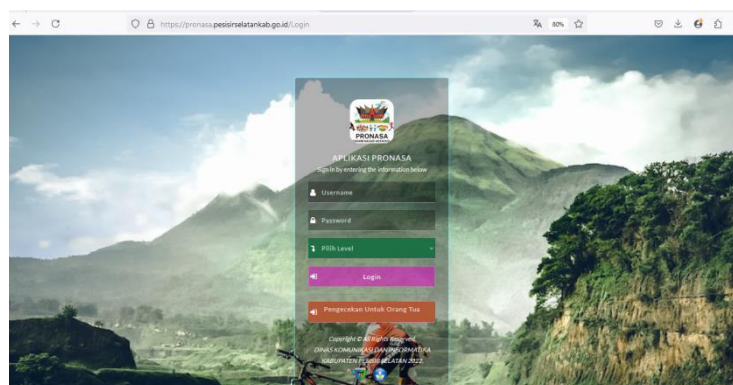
https://pronasa.pesisirselatankab.go.id/Login

80%

PRONASA

APLIKASI PRONASA
Sign in by entering the information below

Username

Password

Pilih Level

Login

Pengecekan Untuk Orang Tua

Copyright © All Rights Reserved
DINAS KOMUNIKASI DAN INFORMATIKA
KABUPATEN PESISIR SELATAN 2022